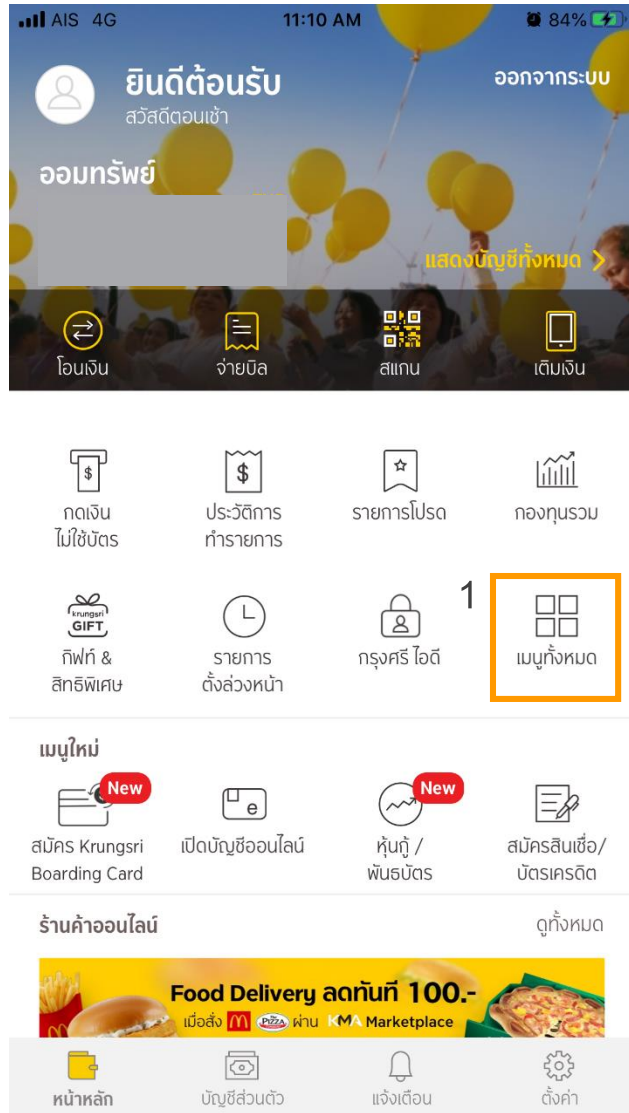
AIS 4G 11:10 AM 84%

ยินดีต้อนรับ
สวัสดีตอนเช้า
ออกจากระบบ

ออมทรัพย์

แสดงบัญชีทั้งหมด >

โอนเงิน
จ่ายบิล
สแกน
เติมเงิน

กดเงินไม่ใช้บัตร
ประวัติการทำรายการ
รายการโปรด
กองทุนรวม

krungsri GIFT
กิฟท์ & สิทธิพิเศษ
รายการตั้งล่วงหน้า
กรุงศรี ไอดี
1
เมนูทั้งหมด

เมนูใหม่
New
สมัคร Krungsri Boarding Card
เปิดบัญชีออนไลน์
New
หุ้นกู้ / พันธบัตร
สมัครสินเชื่อ/บัตรเครดิต

ร้านค้าออนไลน์
ดูทั้งหมด

Food Delivery ลดทันที 100.-
เมื่อสั่ง ผ่าน KMA Marketplace

หน้าหลัก
บัญชีส่วนตัว
แจ้งเตือน
ตั้งค่า